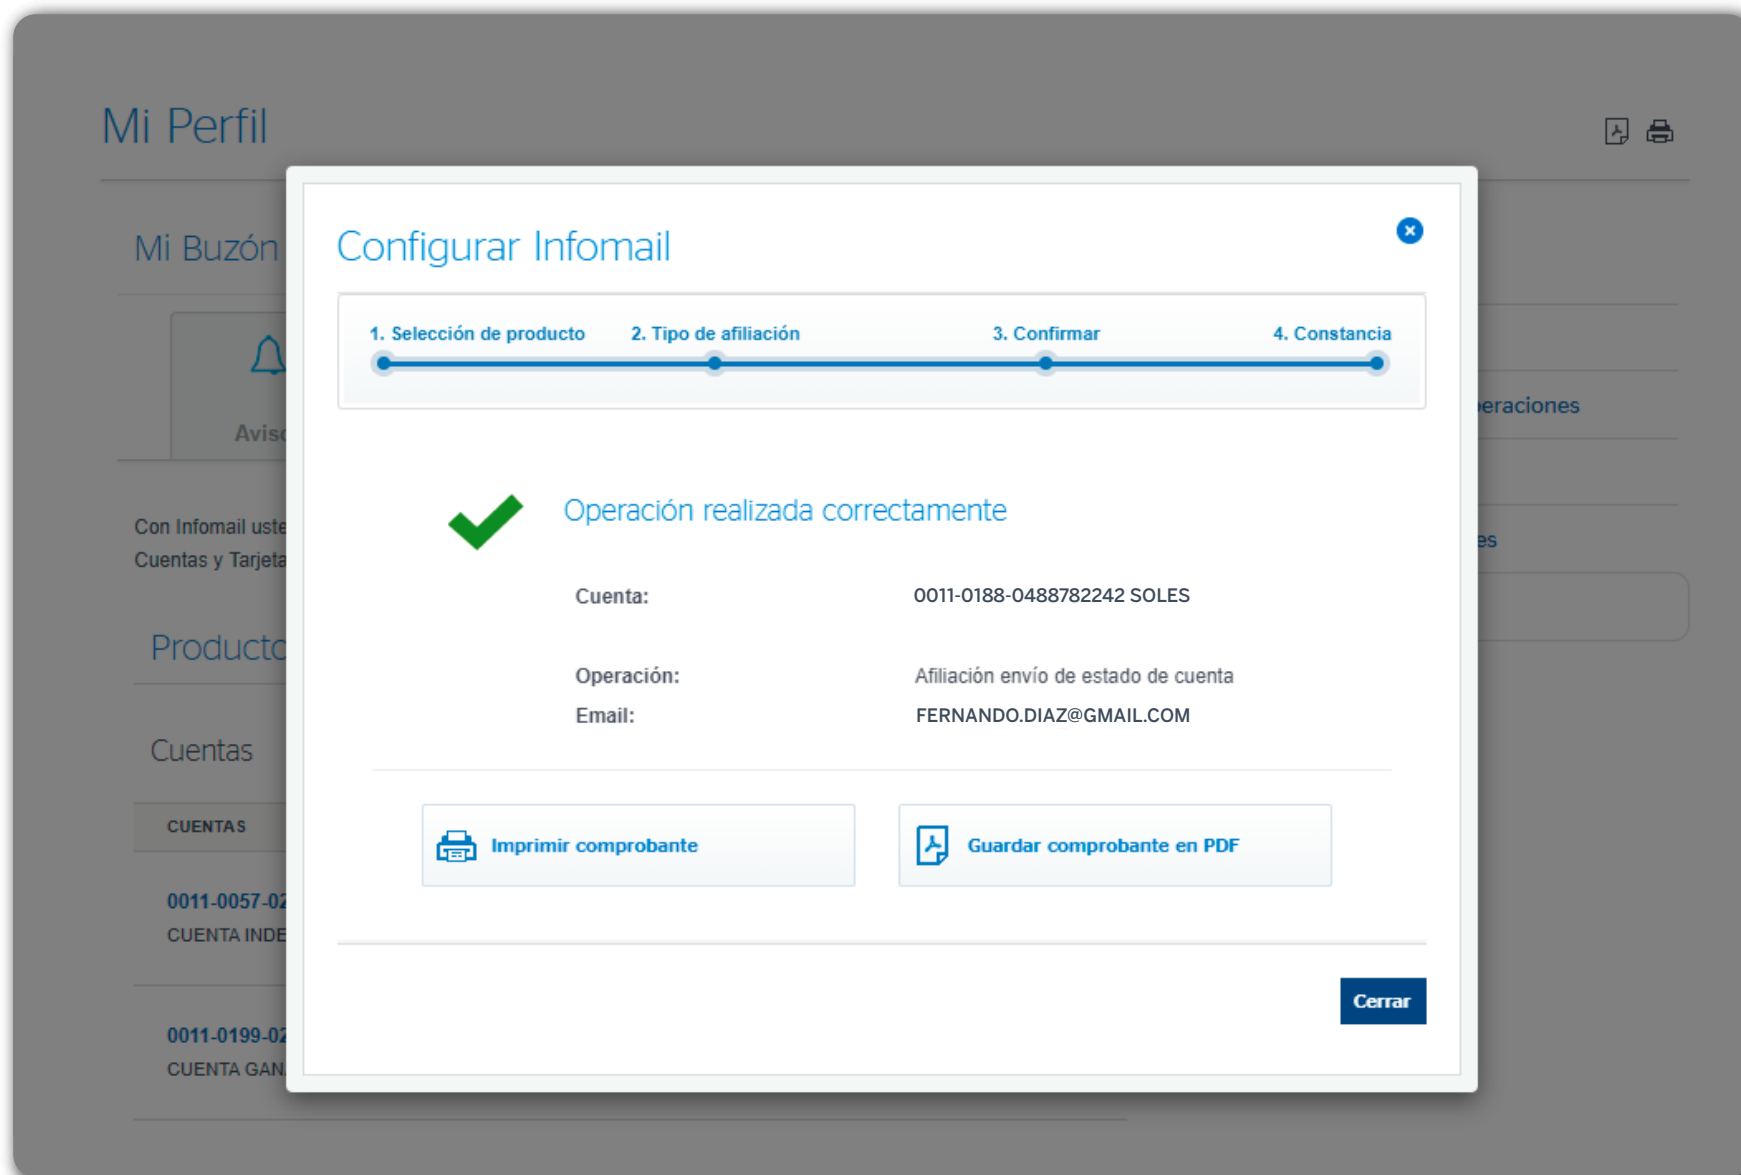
Mi Perfil

Mi Buzón

Avis

Con Infomail uste
Cuentas y Tarjeta

Producto

Cuentas

CUENTAS

0011-0057-02
CUENTA INDE

0011-0199-02
CUENTA GAN

eraciones

es

Configurar Infomail

1. Selección de producto
2. Tipo de afiliación
3. Confirmar
4. Constancia

Operación realizada correctamente

Cuenta: 0011-0188-0488782242 SOLES

Operación: Afiliación envío de estado de cuenta

Email: FERNANDO.DIAZ@GMAIL.COM

Imprimir comprobante

Guardar comprobante en PDF

Cerrar